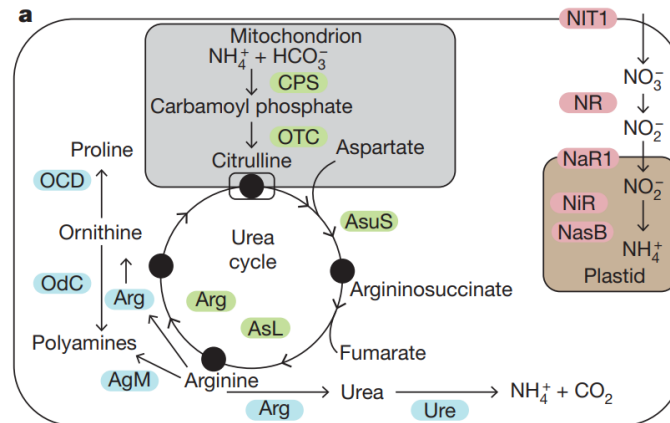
a

Mitochondrion
$NH_4^+ + HCO_3^-$
CPS
Carbamoyl phosphate
OTC
Citrulline

Aspartate

Proline
OCD
Ornithine
OdC
Arg
Polyamines
AgM

Urea
cycle
Arg
AsL

AsuS
Argininosuccinate
Fumarate

Arginine
Urea
$NH_4^+ + CO_2$
Arg
Ure

NIT1
$NO_3^-$
NR
$NO_2^-$
NaR1
$NO_2^-$
NiR
NasB
$NH_4^+$
Plastid